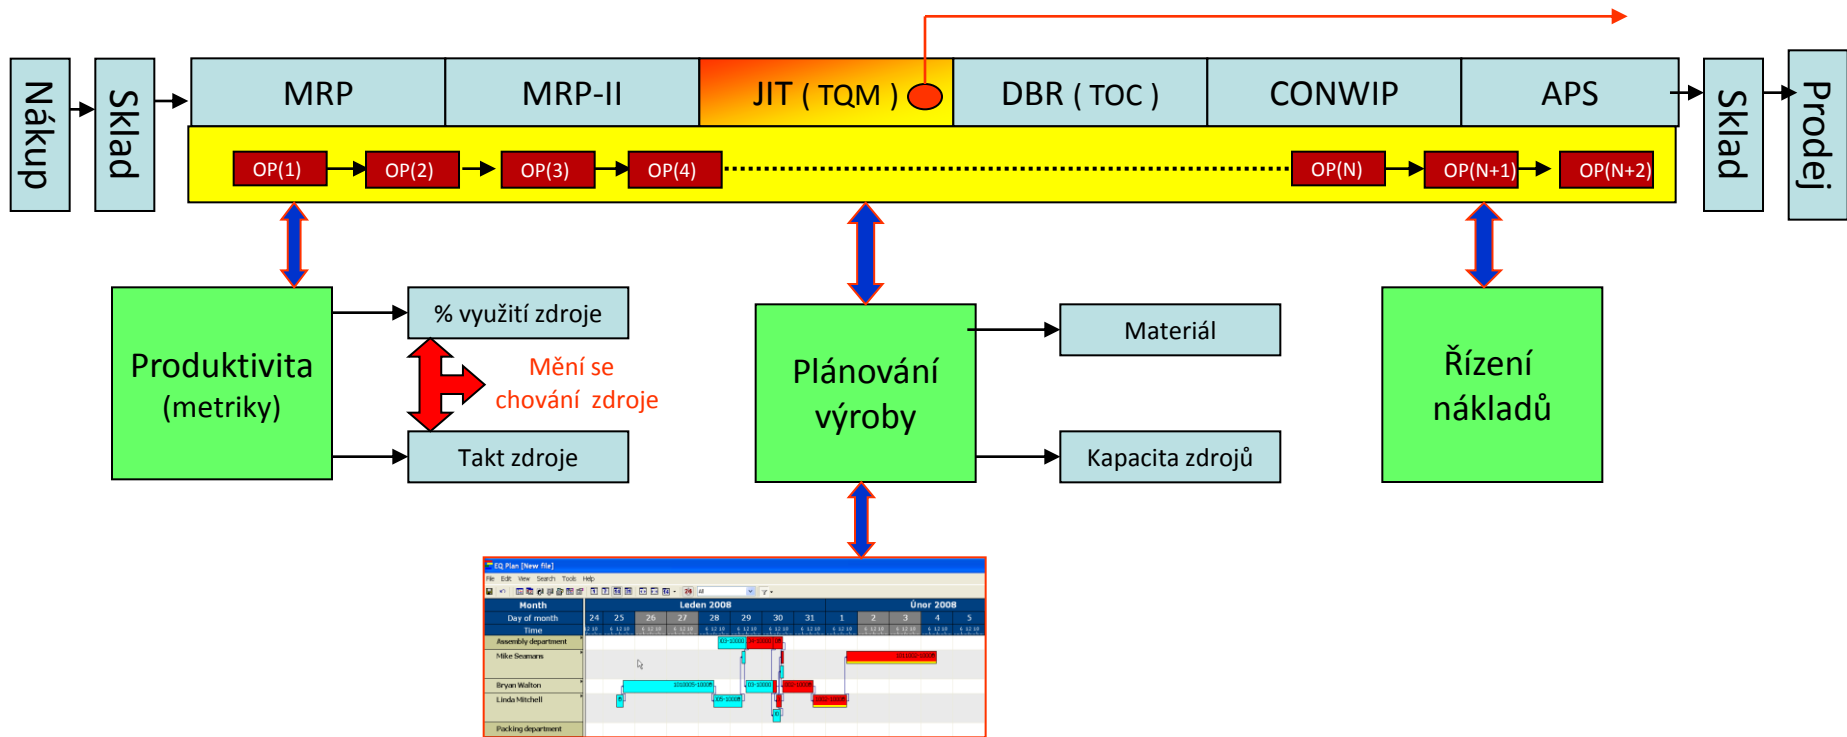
Nákup

Sklad

MRP

MRP-II

JIT ( TQM )

DBR ( TOC )

CONWIP

APS

Sklad

Prodej

OP(1)

OP(2)

OP(3)

OP(4)

OP(N)

OP(N+1)

OP(N+2)

Produktivita (metriky)

% využití zdroje

Mění se chování zdroje

Takt zdroje

Plánování výroby

Materiál

Kapacita zdrojů

Řízení nákladů

EQ Plan [New file]

File Edit View Search Tools Help

| Month | Leden 2008 | Únor 2008 |
|---|---|---|
| Day of month | 24 25 26 27 28 29 30 31 | 1 2 3 4 5 |
| Time | | |

Assembly department

Mike Seamans

Bryan Walton

Linda Mitchell

Packing department